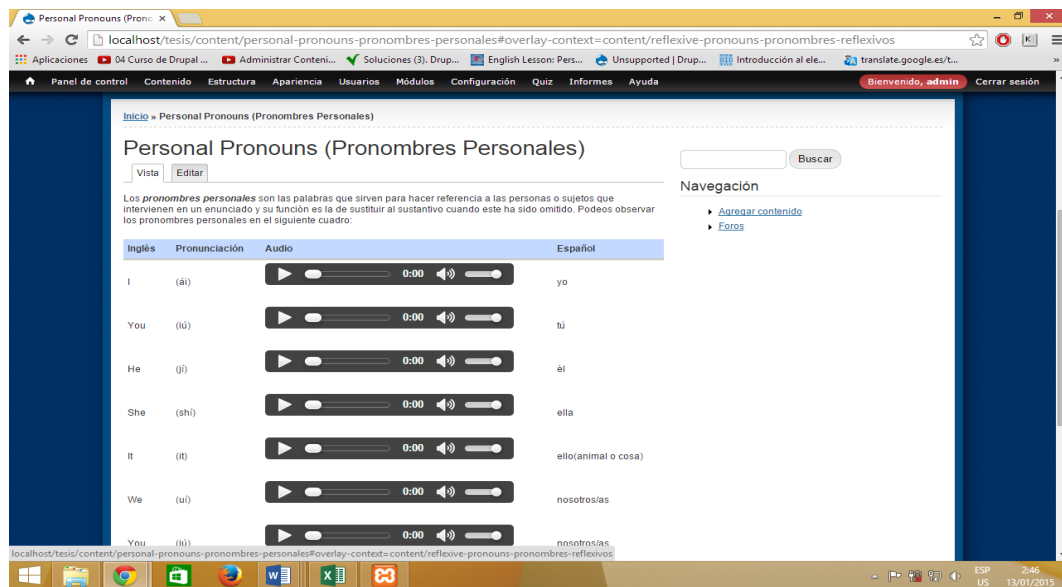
Personal Pronouns (Pronc ×

localhost/tesis/content/personal-pronouns-pronombres-personales#overlay-context=content/reflexive-pronouns-pronombres-reflexivos

Aplicaciones 04 Curso de Drupal ... Administrar Conteni... Soluciones (3). Drup... English Lesson: Pers... Unsupported | Drup... Introducción al ele... translate.google.es/t...

Panel de control Contenido Estructura Apariencia Usuarios Módulos Configuración Quiz Informes Ayuda Bienvenido, admin Cerrar sesión

Inicio » Personal Pronouns (Pronombres Personales)

Personal Pronouns (Pronombres Personales)

Vista Editar

Los ***pronombres personales*** son las palabras que sirven para hacer referencia a las personas o sujetos que intervienen en un enunciado y su función es la de sustituir al sustantivo cuando este ha sido omitido. Podeos observar los pronombres personales en el siguiente cuadro:

| Inglés | Pronunciación | Audio | Español |
|---|---|---|---|
| I | (ái) | 0:00 | yo |
| You | (iú) | 0:00 | tú |
| He | (jí) | 0:00 | él |
| She | (shí) | 0:00 | ella |
| It | (it) | 0:00 | ello(animal o cosa) |
| We | (uí) | 0:00 | nosotros/as |
| You | (iú) | 0:00 | nosotros/as |

Buscar

Navegación

Agregar contenido
Foros

localhost/tesis/content/personal-pronouns-pronombres-personales#overlay-context=content/reflexive-pronouns-pronombres-reflexivos

ESP US 2:46 13/01/2015